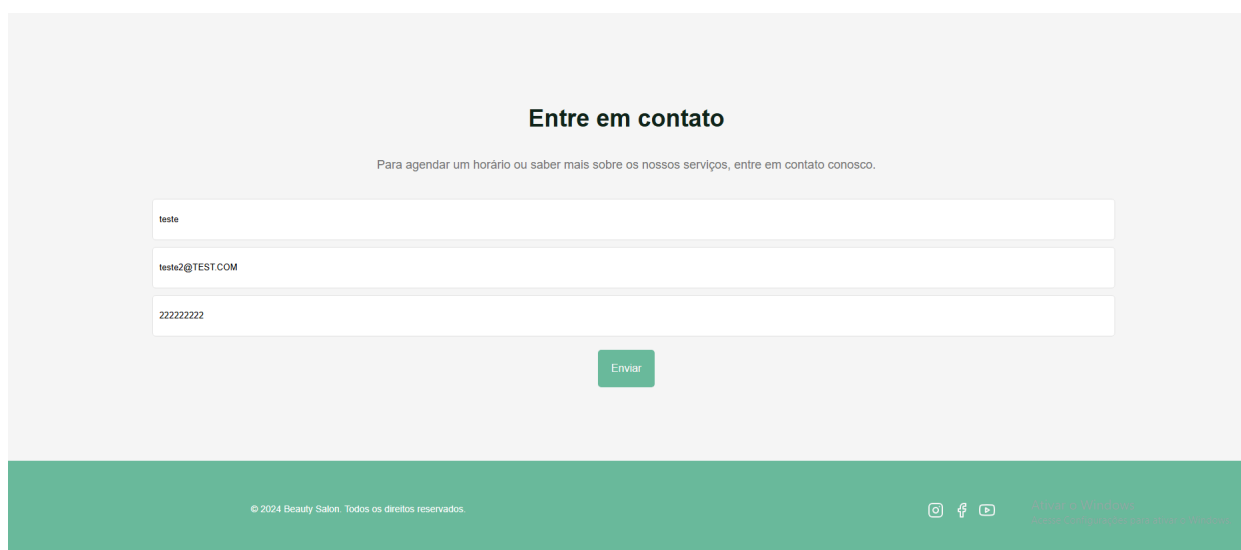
Entre em contato

Para agendar um horário ou saber mais sobre os nossos serviços, entre em contato conosco.

teste

teste2@TEST.COM

222222222

Enviar

© 2024 Beauty Salon. Todos os direitos reservados.

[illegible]